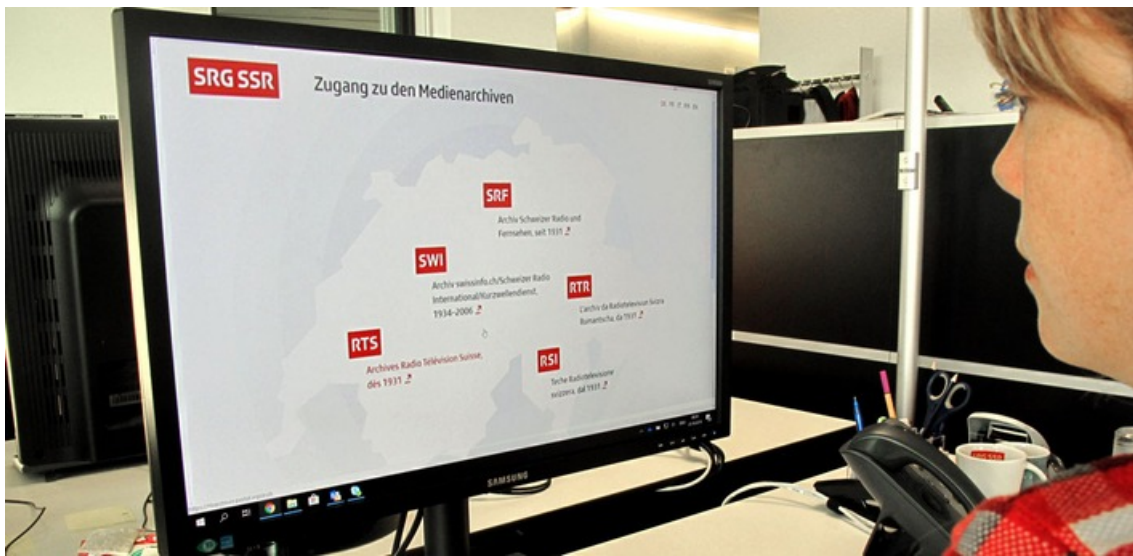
SRG SSR

Zugang zu den Medienarchiven

SRF
Archiv Schweizer Radio und Fernsehen, seit 1931

SWI
Archiv swissinfo.ch/Schweizer Radio International/Kurzwellendienst, 1934–2006

RTR
L'archiv da Radiotelevisiun Svizra Rumantscha, dal 1931

RTS
Archives Radio Télévision Suisse, dès 1931

RSI
Teche Radiotelevisione svizzera, dal 1931

SAMSUNG

SRG SSR